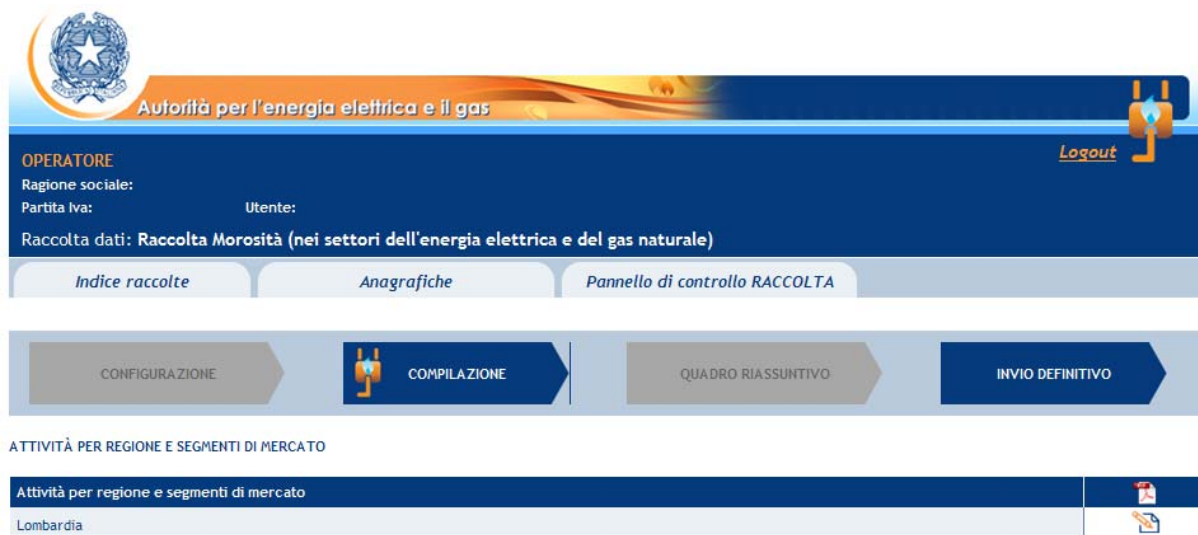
Autorità per l'energia elettrica e il gas

OPERATORE
Ragione sociale:
Partita Iva: Utente:

Logout

Raccolta dati: Raccolta Morosità (nei settori dell'energia elettrica e del gas naturale)

Indice raccolte
Anagrafiche
Pannello di controllo RACCOLTA

CONFIGURAZIONE
COMPILAZIONE
QUADRO RIASSUNTIVO
INVIO DEFINITIVO

ATTIVITÀ PER REGIONE E SEGMENTI DI MERCATO

| Attività per regione e segmenti di mercato | |
|---|---|
| Lombardia | |